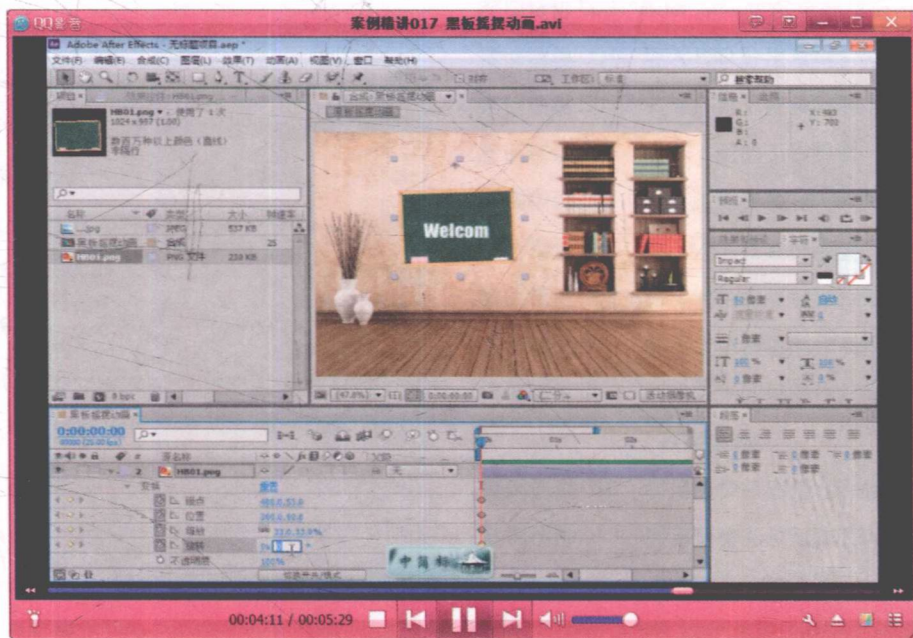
QQ影音

案例精讲017 黑板摇摆动画.avi

Adobe After Effects - 无标题项目.aep *

文件(F) 编辑(E) 合成(C) 图层(L) 效果(T) 动画(A) 视图(V) 窗口 帮助(H)

工作区: 标准

搜索帮助

HB01.png ▾ , 使用了 1 次
1024 x 977 (1.00)

名称
HB01.png
黑板摇摆动画
HB01.png

PNG
合成
PNG 文件

537 KB
25
230 KB

8 bpc

Welcom

(67.8%)
0:00:00:00
二分之一
活动摄像机

信息
音频
R :
G :
B :
A : 0
X: 663
Y: 703

预览

效果和预设
字符

Impact
Regular

像素
自动
度量标准
像素
100 %
100 %
像素
0 %

段落

0 像素
0 像素
0 像素
0 像素
0 像素

黑板摇摆动画 ×
0:00:00:00
00000 (25.00 fps)

源名称
HB01.png
变换
锚点
位置
缩放
旋转
不透明度

重置
469.0,553.0
393.0,303.0
77.0,77.0%
0x +1.0°
100%

切换开关/模式

无

01s
02s

00:04:11 / 00:05:29